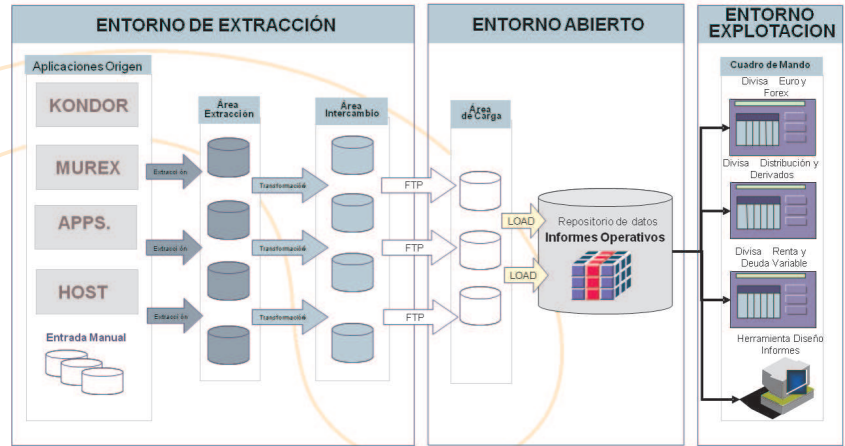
ENTORNO DE EXTRACCIÓN

Aplicaciones Origen

KONDOR

MUREX

APPS.

HOST

Entrada Manual

Área Extracción

Área Intercambio

Extracción

Extracción

Extracción

Transformació

Transformació

Transformació

ENTORNO ABIERTO

Área de Carga

FTP

FTP

FTP

LOAD

LOAD

Repositorio de datos
Informes Operativos

ENTORNO EXPLOTACION

Cuadro de Mando

Divisa Euro y Forex

Divisa Distribución y Derivados

Divisa Renta y Deuda Variable

Herramienta Diseño Informes